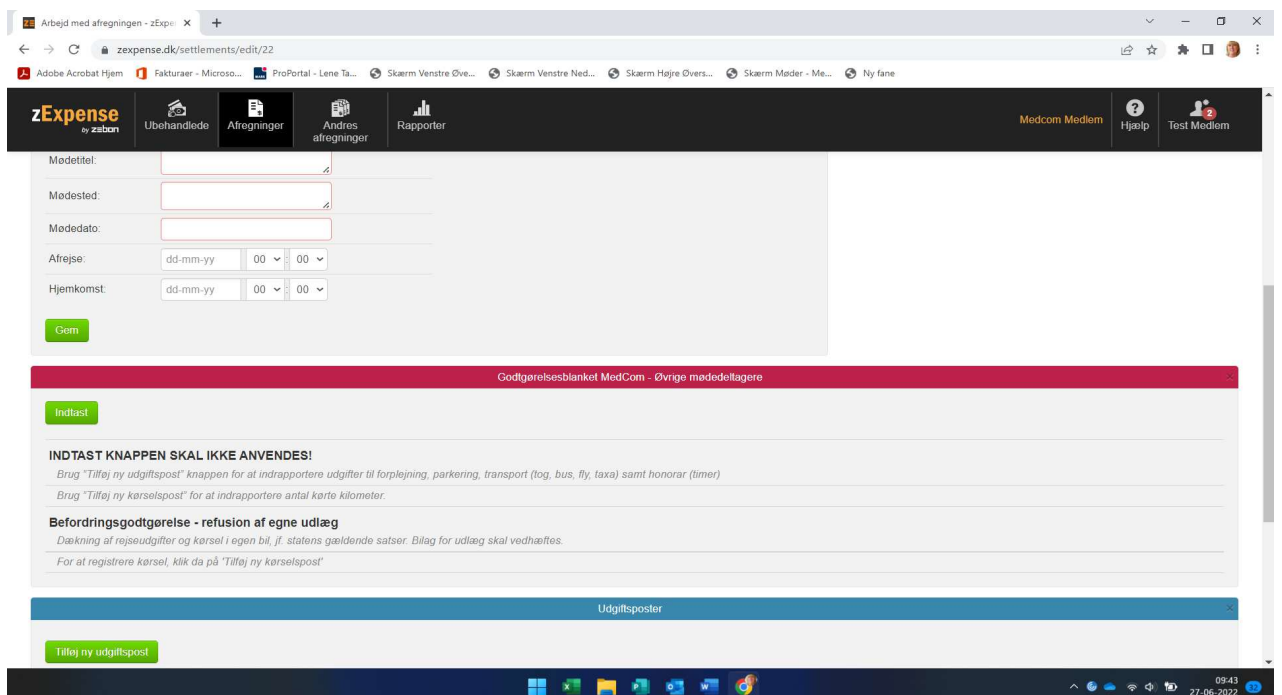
Arbejd med afregningen - zExpe ×

zexpense.dk/settlements/edit/22

Adobe Acrobat Hjem   Fakturaer - Microso...   ProPortal - Lene Ta...   Skærm Venstre Øve...   Skærm Venstre Ned...   Skærm Højre Øvers...   Skærm Møder - Me...   Ny fane

zExpense by zebon   Ubehandlede   Afregninger   Andres afregninger   Rapporter   Medcom Medlem   Hjælp   2   Test Medlem

Mødetitel:
Mødested:
Mødedato:
Afrejse: dd-mm-yy 00 : 00
Hjemkomst: dd-mm-yy 00 : 00

Gem

Godtgørelsesblanket MedCom - Øvrige mødedeltagere

Indtast

INDTAST KNAPPEN SKAL IKKE ANVENDES!

Brug "Tilføj ny udgiftspost" knappen for at indrapportere udgifter til forplejning, parkering, transport (tog, bus, fly, taxa) samt honorar (timer)

Brug "Tilføj ny kørselspost" for at indrapportere antal kørte kilometer.

Befordringsgodtgørelse - refusion af egne udlæg

Dækning af rejseudgifter og kørsel i egen bil, jf. statens gældende satser. Bilag for udlæg skal vedhæftes.

For at registrere kørsel, klik da på 'Tilføj ny kørselspost'

Udgiftsposter

Tilføj ny udgiftspost

09:43
27-06-2022